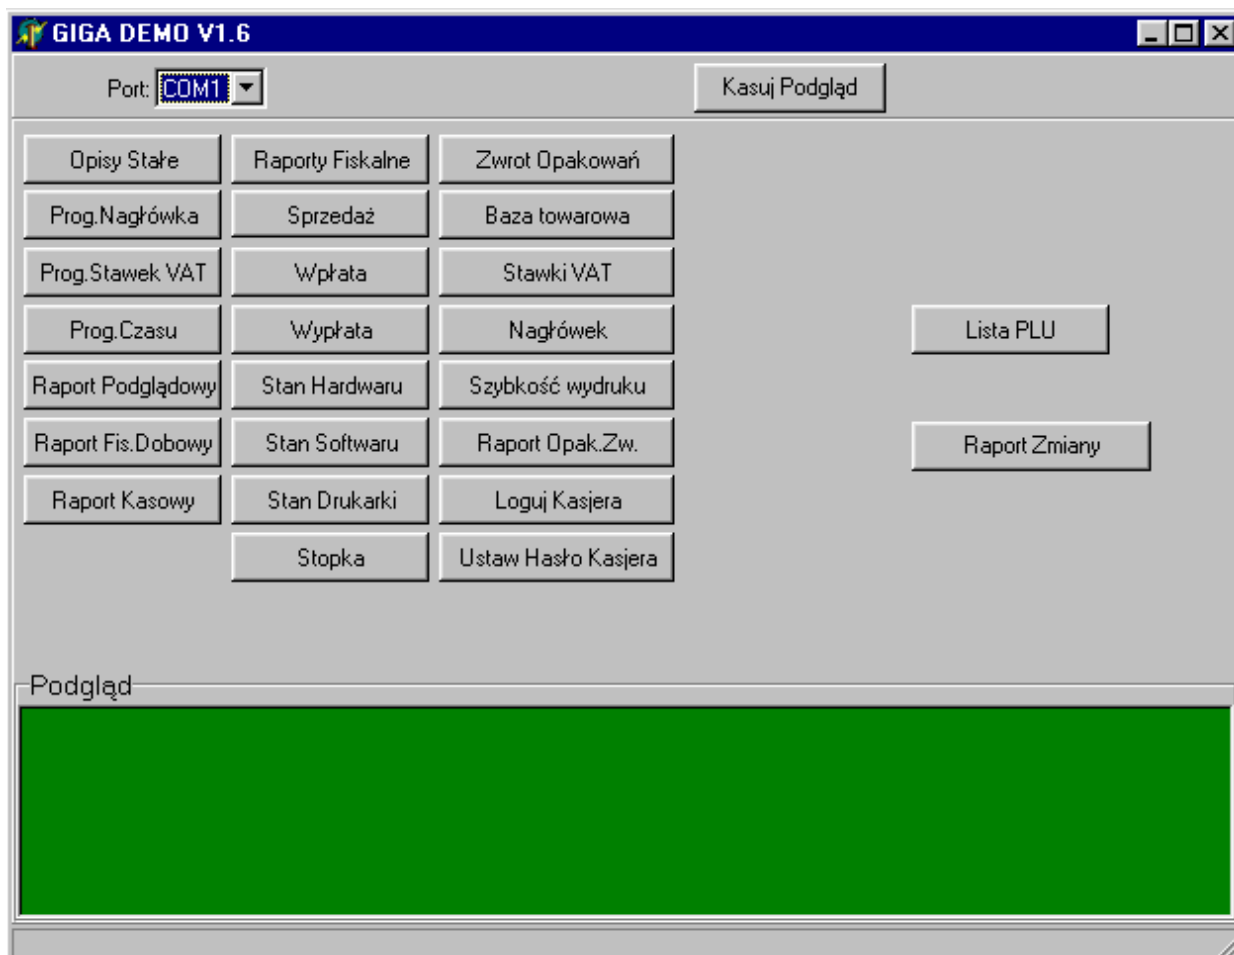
GIGA DEMO V1.6

Port: COM1

Kasuj Podgląd

Opisy Stałe
Prog.Nagłówka
Prog.Stawek VAT
Prog.Czasu
Raport Podglądowy
Raport Fis.Dobowy
Raport Kasowy

Raporty Fiskalne
Sprzedaż
Wpłata
Wypłata
Stan Hardwaru
Stan Softwaru
Stan Drukarki
Stopka

Zwrot Opakowań
Baza towarowa
Stawki VAT
Nagłówek
Szybkość wydruku
Raport Opak.Zw.
Loguj Kasjera
Ustaw Hasło Kasjera

Lista PLU

Raport Zmiany

Podgląd